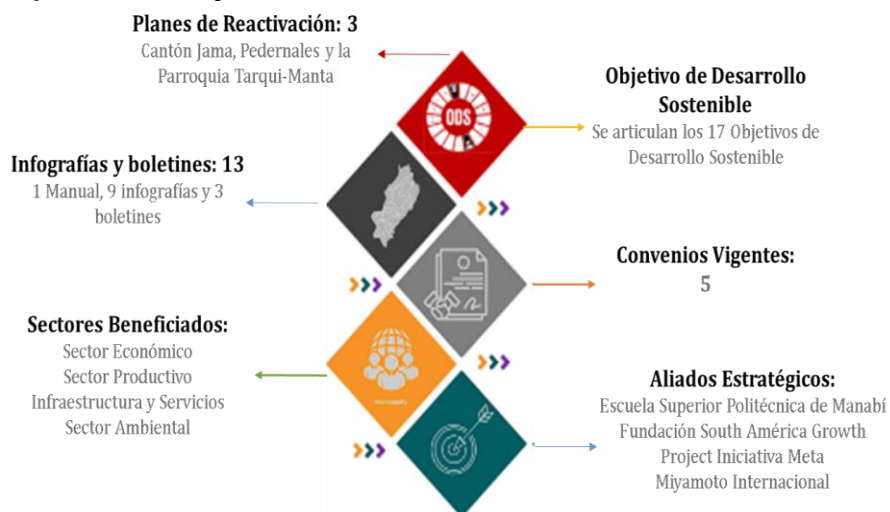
Planes de Reactivación: 3
Cantón Jama, Pedernales y la Parroquia Tarqui-Manta

ODS

Objetivo de Desarrollo Sostenible
Se articulan los 17 Objetivos de Desarrollo Sostenible

Infografías y boletines: 13
1 Manual, 9 infografías y 3 boletines

Convenios Vigentes:
5

Sectores Beneficiados:
Sector Económico
Sector Productivo
Infraestructura y Servicios
Sector Ambiental

Aliados Estratégicos:
Escuela Superior Politécnica de Manabí
Fundación South América Growth
Project Iniciativa Meta
Miyamoto Internacional